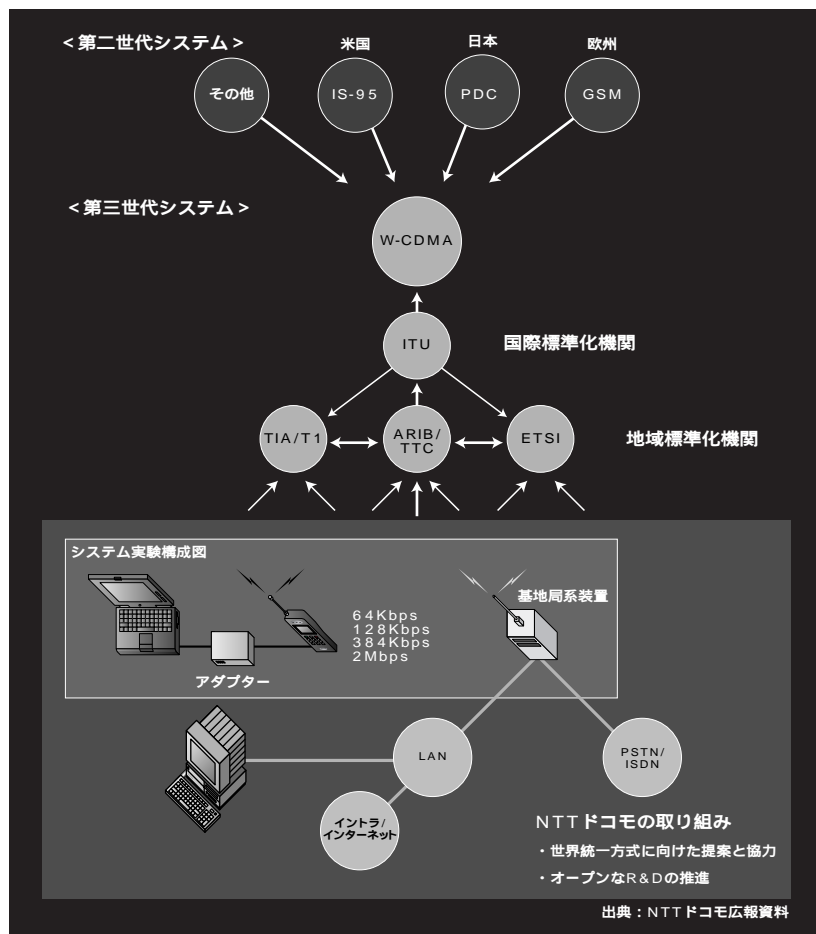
<第二世代システム>

米国

日本

欧州

その他

IS-95

PDC

GSM

<第三世代システム>

W-CDMA

ITU

国際標準化機関

TIA/T1

ARIB/TTC

ETSI

地域標準化機関

システム実験構成図

64Kbps
128Kbps
384Kbps
2Mbps

基地局系装置

アダプター

LAN

PSTN/ISDN

イントラ/インターネット

NTTドコモの取り組み

・世界統一方式に向けた提案と協力

・オープンなR&Dの推進

出典：NTTドコモ広報資料